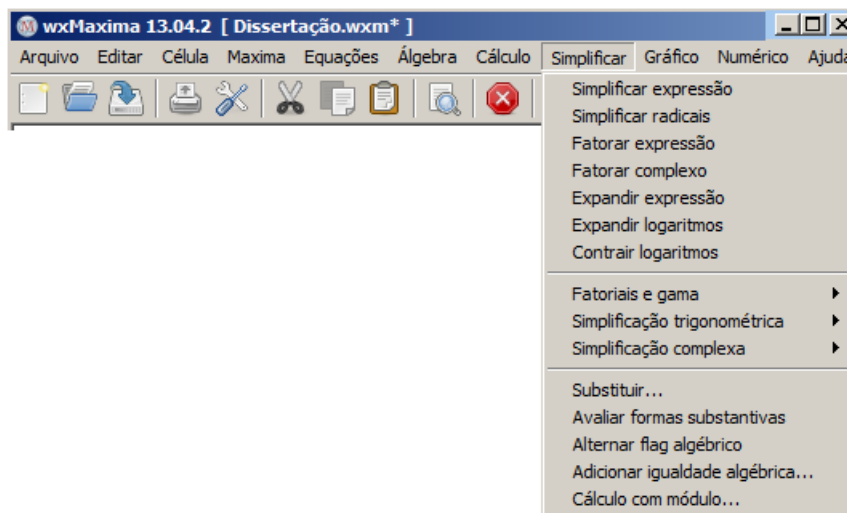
wxMaxima 13.04.2 [ Dissertação.wxm* ]

Arquivo Editar Célula Maxima Equações Álgebra Cálculo Simplificar Gráfico Numérico Ajuda

Simplificar expressão
Simplificar radicais
Fatorar expressão
Fatorar complexo
Expandir expressão
Expandir logaritmos
Contrair logaritmos

Fatoriais e gama
Simplificação trigonométrica
Simplificação complexa

Substituir...
Avaliar formas substantivas
Alternar flag algébrico
Adicionar igualdade algébrica...
Cálculo com módulo...